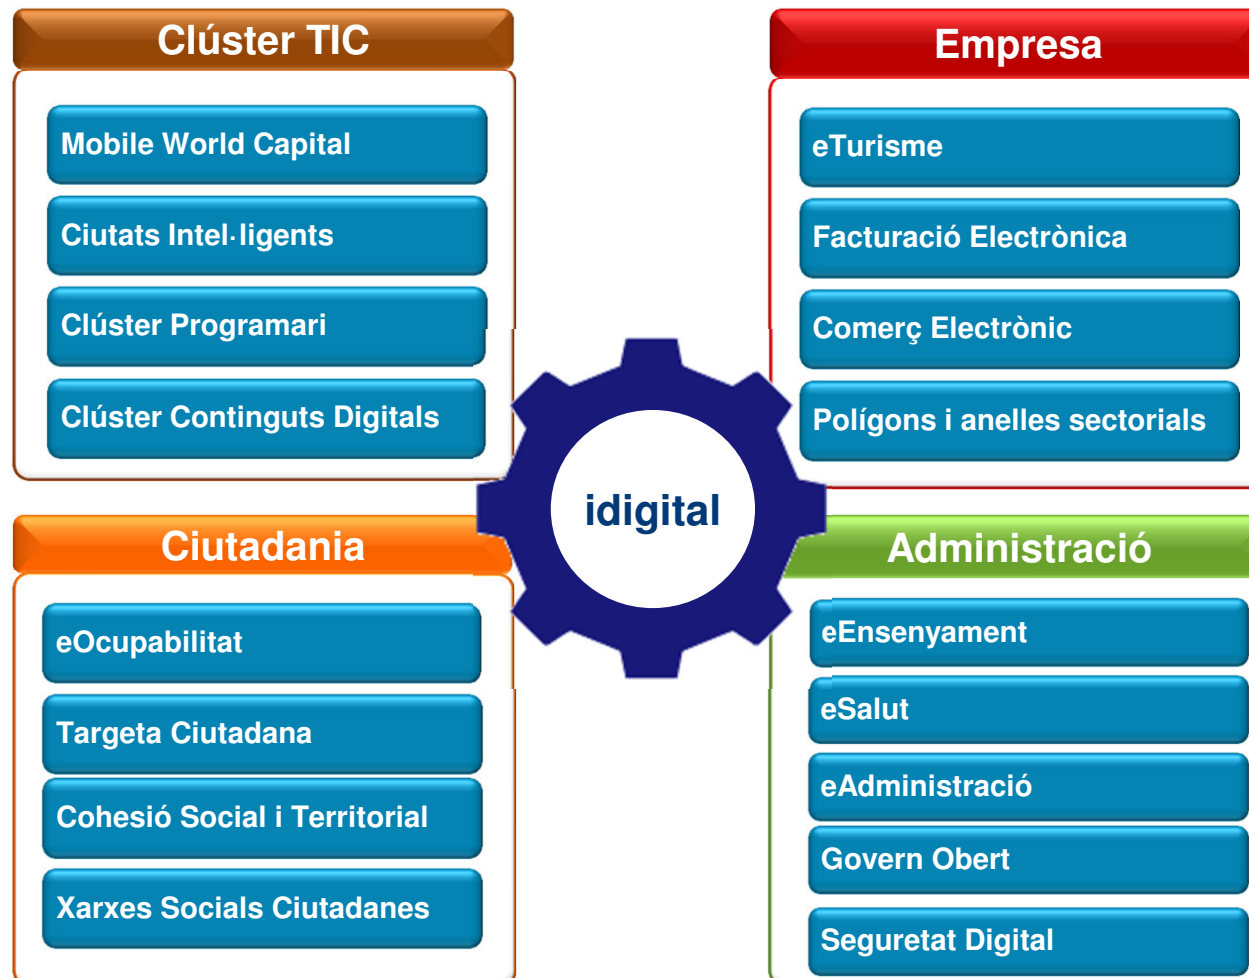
Clúster TIC

Mobile World Capital

Ciutats Intel·ligents

Clúster Programari

Clúster Continguts Digitals

Empresa

eTurisme

Facturació Electrònica

Comerç Electrònic

Polígons i anelles sectorials

idigital

Ciutadania

eOcupabilitat

Targeta Ciutadana

Cohesió Social i Territorial

Xarxes Socials Ciutadanes

Administració

eEnsenyament

eSalut

eAdministració

Govern Obert

Seguretat Digital